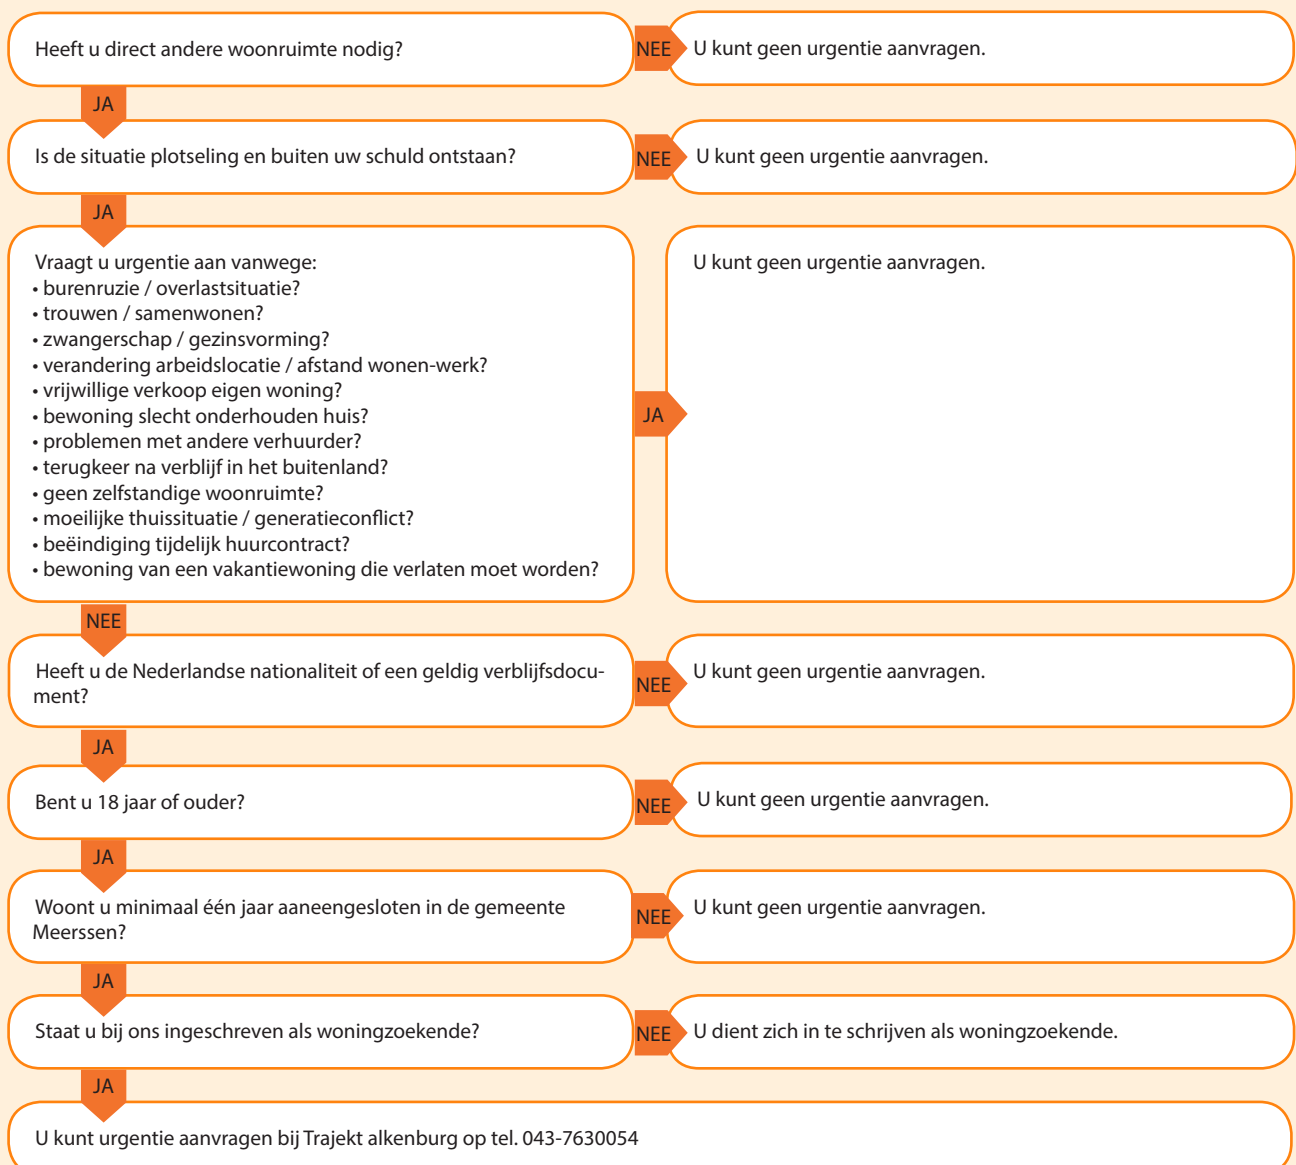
Heeft u direct andere woonruimte nodig?

NEE

U kunt geen urgentie aanvragen.

JA

Is de situatie plotseling en buiten uw schuld ontstaan?

NEE

U kunt geen urgentie aanvragen.

JA

Vraagt u urgentie aan vanwege:
• burenruzie / overlastsituatie?
• trouwen / samenwonen?
• zwangerschap / gezinsvorming?
• verandering arbeidslocatie / afstand wonen-werk?
• vrijwillige verkoop eigen woning?
• bewoning slecht onderhouden huis?
• problemen met andere verhuurder?
• terugkeer na verblijf in het buitenland?
• geen zelfstandige woonruimte?
• moeilijke thuissituatie / generatieconflict?
• beëindiging tijdelijk huurcontract?
• bewoning van een vakantiewoning die verlaten moet worden?

JA

U kunt geen urgentie aanvragen.

NEE

Heeft u de Nederlandse nationaliteit of een geldig verblijfsdocument?

NEE

U kunt geen urgentie aanvragen.

JA

Bent u 18 jaar of ouder?

NEE

U kunt geen urgentie aanvragen.

JA

Woont u minimaal één jaar aaneengesloten in de gemeente Meerssen?

NEE

U kunt geen urgentie aanvragen.

JA

Staat u bij ons ingeschreven als woningzoekende?

NEE

U dient zich in te schrijven als woningzoekende.

JA

U kunt urgentie aanvragen bij Trajekt alkenburg op tel. 043-7630054